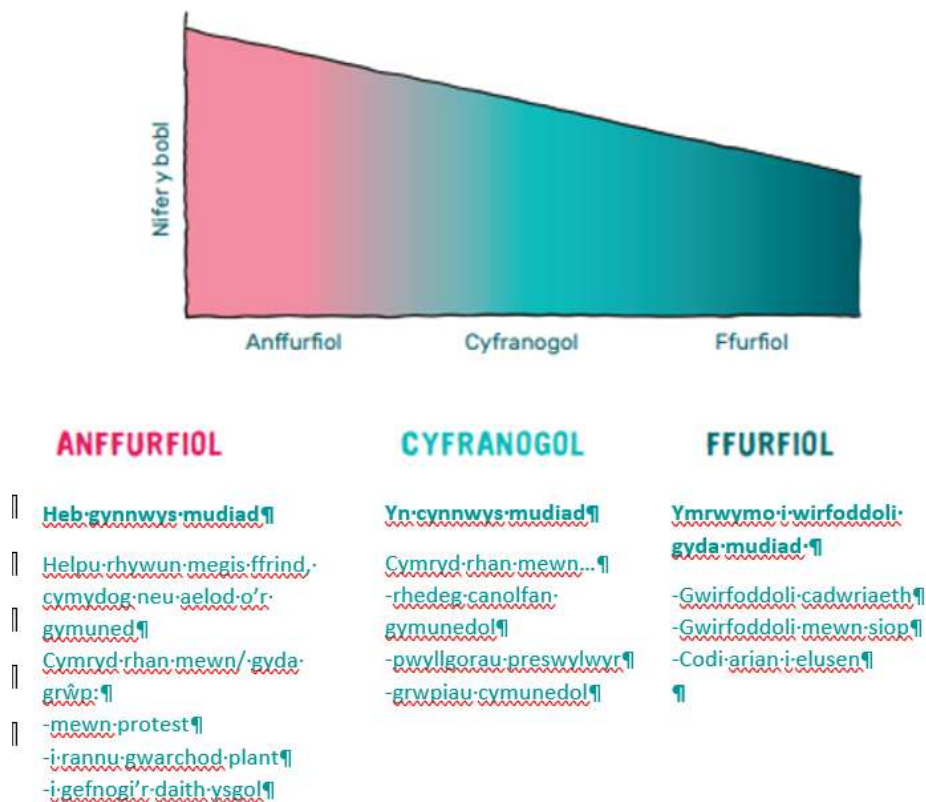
Nifer y bobl

Anffurfiol

Cyfranogol

Ffurfiol

ANFFURFIOL

Heb gynnwys mudiad

Helpu rhywun megis ffrind, cymydog neu aelod o'r gymuned

Cymryd rhan mewn/ gyda grŵp:

-mewn protest

-i rannu gwarchod plant

-i gefnogi'r daith ysgol

CYFRANOGOL

Yn cynnwys mudiad

Cymryd rhan mewn…

-rhedeg canolfan gymunedol

-pwyllgorau preswylwyr

-grwpiau cymunedol

FFURFIOL

Ymrwymo i wirfoddoli gyda mudiad

-Gwirfoddoli cadwriaeth

-Gwirfoddoli mewn siop

-Codi arian i elusen